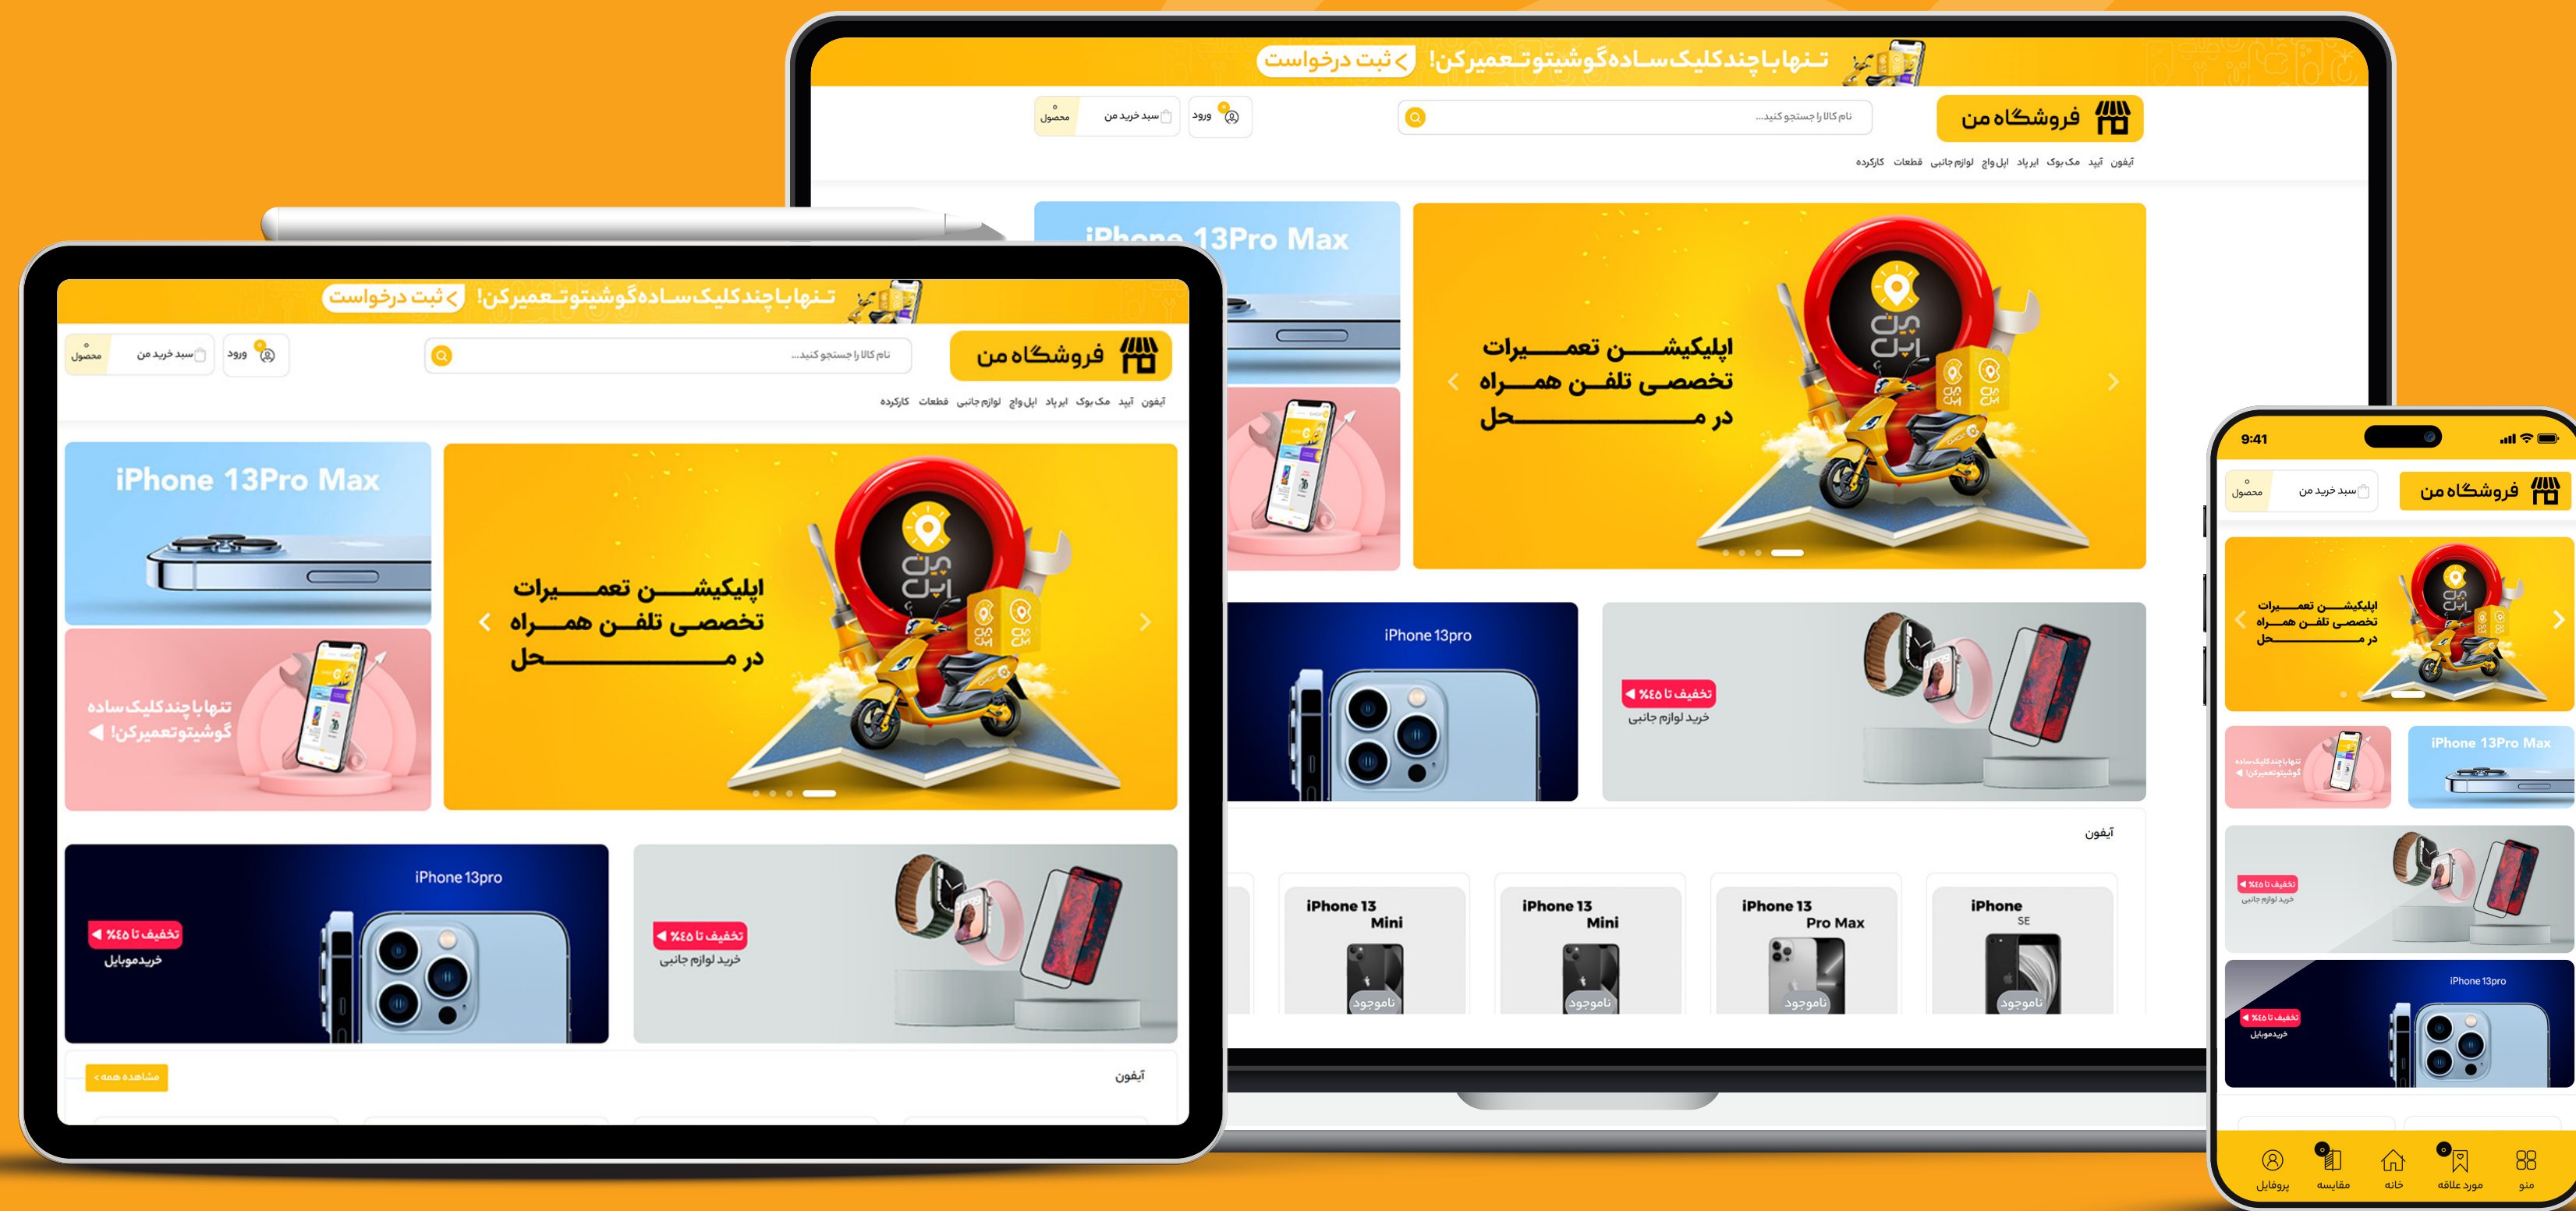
تنها با چند کلیک ساده گوشیتو تعمیر کن! ثبت درخواست

فروشگاه من

نام کالا را جستجو کنید...

ورود

سبد خرید من

محصول

آیفون آیپد مک بوک ایرپاد اپل واچ لوازم جانبی قطعات کارکرده

iPhone 13Pro Max

اپلیکیشن تعمیرات تخصصی تلفن همراه در محل

تنها با چند کلیک ساده گوشیتو تعمیر کن!

iPhone 13pro

تخفیف تا ۴۵٪

خرید موبایل

تخفیف تا ۴۵٪

خرید لوازم جانبی

آیفون

مشاهده همه

iPhone 13 Mini

ناموجود

iPhone 13 Mini

ناموجود

iPhone 13 Pro Max

ناموجود

iPhone SE

ناموجود

9:41

پروفایل مقایسه خانه مورد علاقه منو